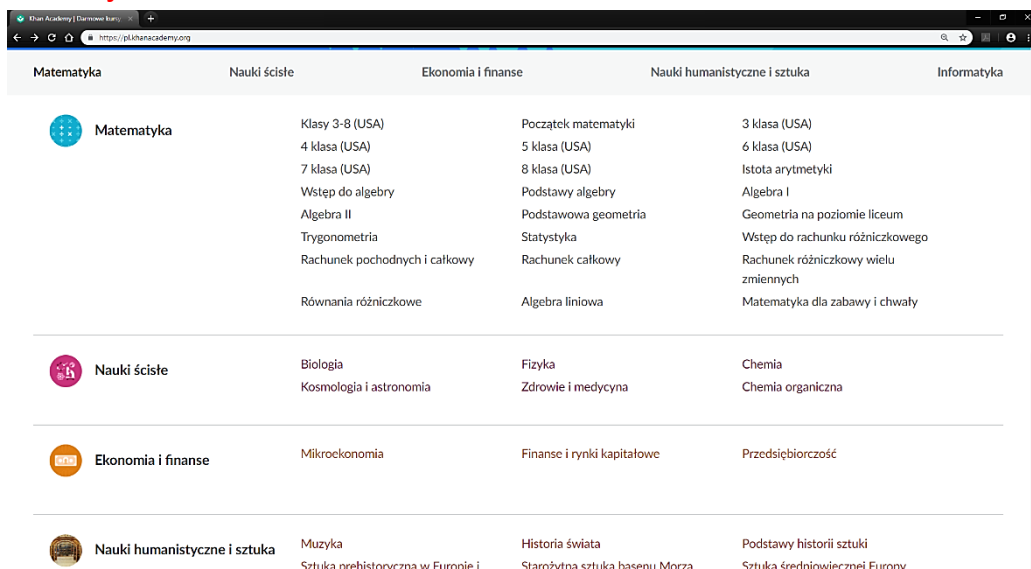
Khan Academy | Darmowe kursy
https://pl.khanacademy.org

Matematyka
Nauki ścisłe
Ekonomia i finanse
Nauki humanistyczne i sztuka
Informatyka

Matematyka

Klasy 3-8 (USA)
Początek matematyki
3 klasa (USA)
4 klasa (USA)
5 klasa (USA)
6 klasa (USA)
7 klasa (USA)
8 klasa (USA)
Istota arytmetyki
Wstęp do algebry
Podstawy algebry
Algebra I
Algebra II
Podstawowa geometria
Geometria na poziomie liceum
Trygonometria
Statystyka
Wstęp do rachunku różniczkowego
Rachunek pochodnych i całkowy
Rachunek całkowy
Rachunek różniczkowy wielu zmiennych
Równania różniczkowe
Algebra liniowa
Matematyka dla zabawy i chwały

Nauki ścisłe

Biologia
Fizyka
Chemia
Kosmologia i astronomia
Zdrowie i medycyna
Chemia organiczna

Ekonomia i finanse

Mikroekonomia
Finanse i rynki kapitałowe
Przedsiębiorczość

Nauki humanistyczne i sztuka

Muzyka
Historia świata
Podstawy historii sztuki
Sztuka prehistoryczna w Europie i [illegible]
Starożytna sztuka basenu Morza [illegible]
Sztuka średniowiecznej Europy